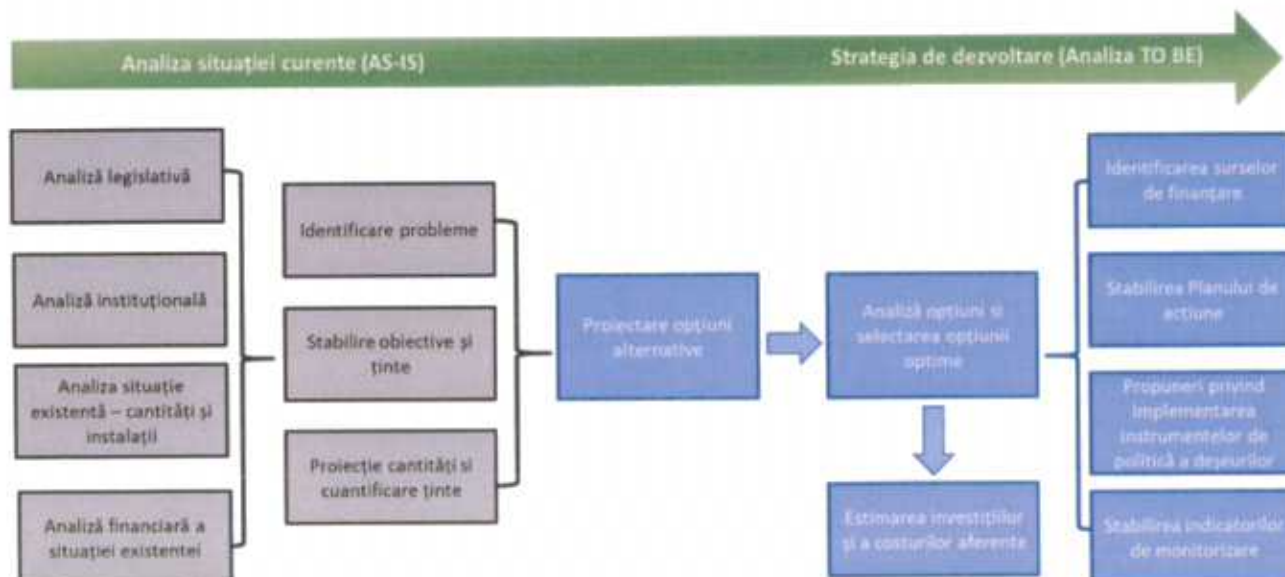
Analiza situației curente (AS-IS)

Strategia de dezvoltare (Analiza TO BE)

Analiză legislativă

Analiză instituțională

Analiza situație existentă – cantități și instalații

Analiză financiară a situației existentei

Identificare probleme

Stabilire obiective și ținte

Proiecție cantități si cuantificare ținte

Proiectare opțiuni alternative

Analiză opțiuni și selectarea opțiunii optime

Estimarea investițiilor și a costurilor aferente

Identificarea surselor de finanțare

Stabilirea Planului de acțiune

Propuneri privind implementarea instrumentelor de politică a deșeurilor

Stabilirea indicatorilor de monitorizare